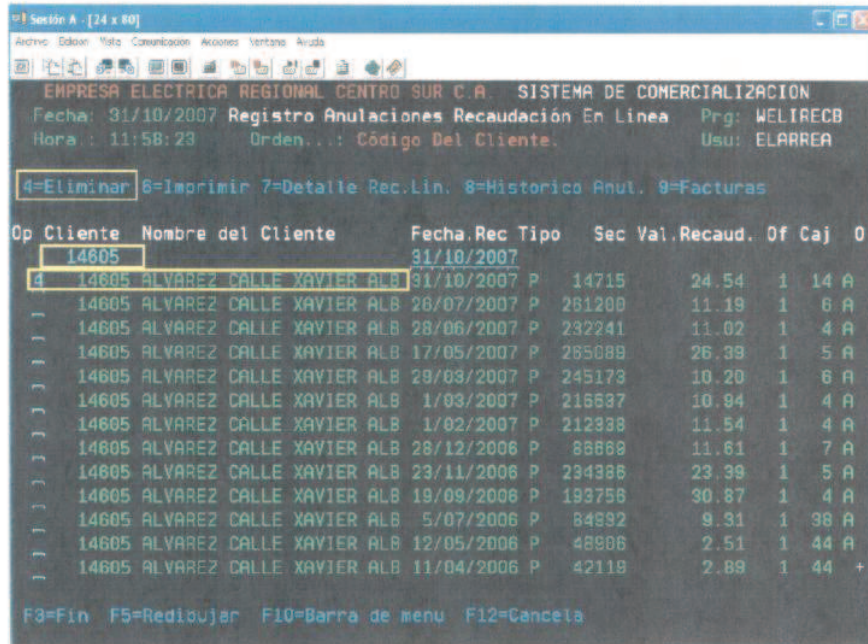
Sesión A - [24 x 80]
Archivo Edición Vista Comunicación Acciones Ventana Ayuda

EMPRESA ELECTRICA REGIONAL CENTRO SUR C.A. SISTEMA DE COMERCIALIZACION
Fecha: 31/10/2007 Registro Anulaciones Recaudación En Linea Prg: WELIRECB
Hora.: 11:58:23 Orden...: Código Del Cliente. Usu: ELARREA

4=Eliminar 6=Imprimir 7=Detalle Rec.Lin. 8=Historico Anul. 9=Facturas

| Op | Cliente | Nombre del Cliente | Fecha.Rec | Tipo | Sec | Val.Recaud. | Of | Caj | O |
|---|---|---|---|---|---|---|---|---|---|
| | 14605 | | 31/10/2007 | | | | | | |
| 4 | 14605 | ALVAREZ CALLE XAVIER ALB | 31/10/2007 | P | 14715 | 24.54 | 1 | 14 | A |
| _ | 14605 | ALVAREZ CALLE XAVIER ALB | 26/07/2007 | P | 261200 | 11.19 | 1 | 6 | A |
| _ | 14605 | ALVAREZ CALLE XAVIER ALB | 28/06/2007 | P | 232241 | 11.02 | 1 | 4 | A |
| _ | 14605 | ALVAREZ CALLE XAVIER ALB | 17/05/2007 | P | 265089 | 26.39 | 1 | 5 | A |
| _ | 14605 | ALVAREZ CALLE XAVIER ALB | 29/03/2007 | P | 245173 | 10.20 | 1 | 6 | A |
| _ | 14605 | ALVAREZ CALLE XAVIER ALB | 1/03/2007 | P | 215637 | 10.94 | 1 | 4 | A |
| _ | 14605 | ALVAREZ CALLE XAVIER ALB | 1/02/2007 | P | 212338 | 11.54 | 1 | 4 | A |
| _ | 14605 | ALVAREZ CALLE XAVIER ALB | 28/12/2006 | P | 88669 | 11.61 | 1 | 7 | A |
| _ | 14605 | ALVAREZ CALLE XAVIER ALB | 23/11/2006 | P | 234386 | 23.39 | 1 | 5 | A |
| _ | 14605 | ALVAREZ CALLE XAVIER ALB | 19/09/2006 | P | 193756 | 30.87 | 1 | 4 | A |
| _ | 14605 | ALVAREZ CALLE XAVIER ALB | 5/07/2006 | P | 84992 | 9.31 | 1 | 38 | A |
| _ | 14605 | ALVAREZ CALLE XAVIER ALB | 12/05/2006 | P | 48806 | 2.51 | 1 | 44 | A |
| _ | 14605 | ALVAREZ CALLE XAVIER ALB | 11/04/2006 | P | 42118 | 2.89 | 1 | 44 | + |

F3=Fin F5=Redibujar F10=Barra de menu F12=Cancela